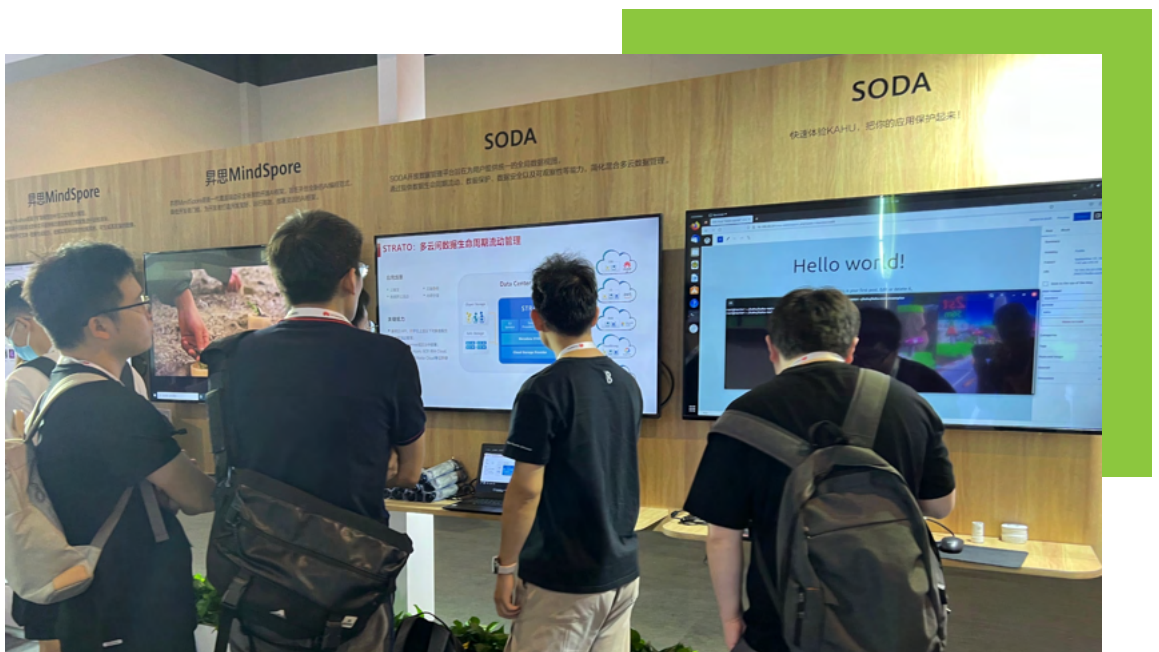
昇思MindSpore

昇思MindSpore

SODA

SODA开源数据框架平台旨在为用户提供统一的全局数据视图，通过提供数据生命周期管理、数据保护、数据安全以及可观察性等能力，简化混合多云数据管理。

SODA

快速体验KAHU，把你的应用保护起来！

STRATO：多云间数据生命周期流动管理

Data Center

Hello world!